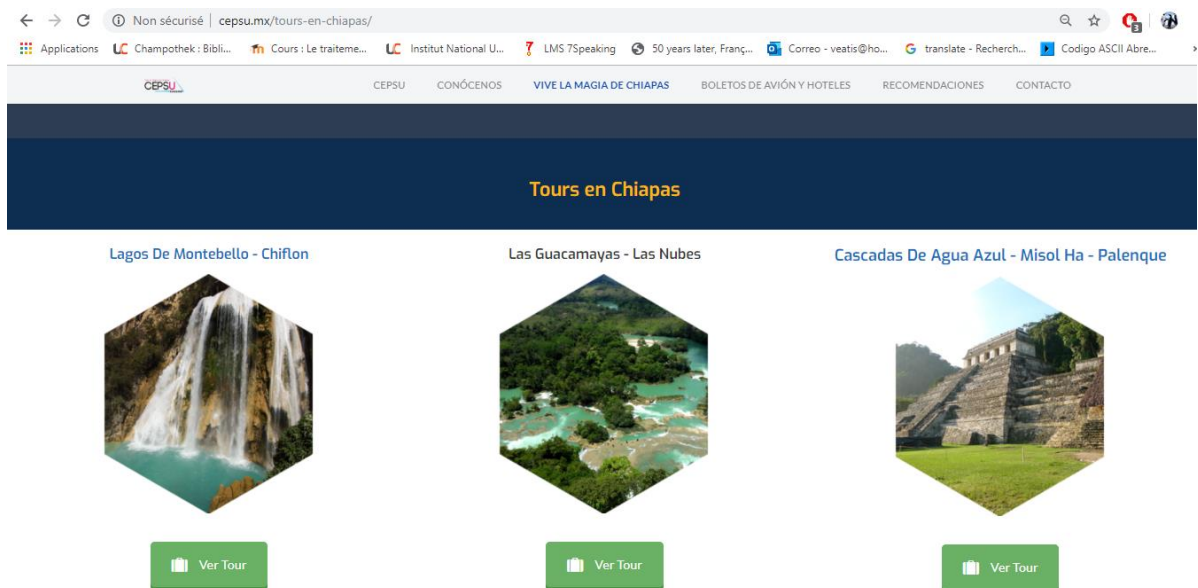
Non sécurisé | cepsu.mx/tours-en-chiapas/

Applications Champothek : Bibli... Cours : Le traiteme... Institut National U... LMS 7Speaking 50 years later, Franç... Correo - veatis@ho... translate - Recherch... Codigo ASCII Abre...

CEPSU

CEPSU CONÓCENOS VIVE LA MAGIA DE CHIAPAS BOLETOS DE AVIÓN Y HOTELES RECOMENDACIONES CONTACTO

Tours en Chiapas

Lagos De Montebello - Chiflon

Ver Tour

Las Guacamayas - Las Nubes

Ver Tour

Cascadas De Agua Azul - Misol Ha - Palenque

Ver Tour